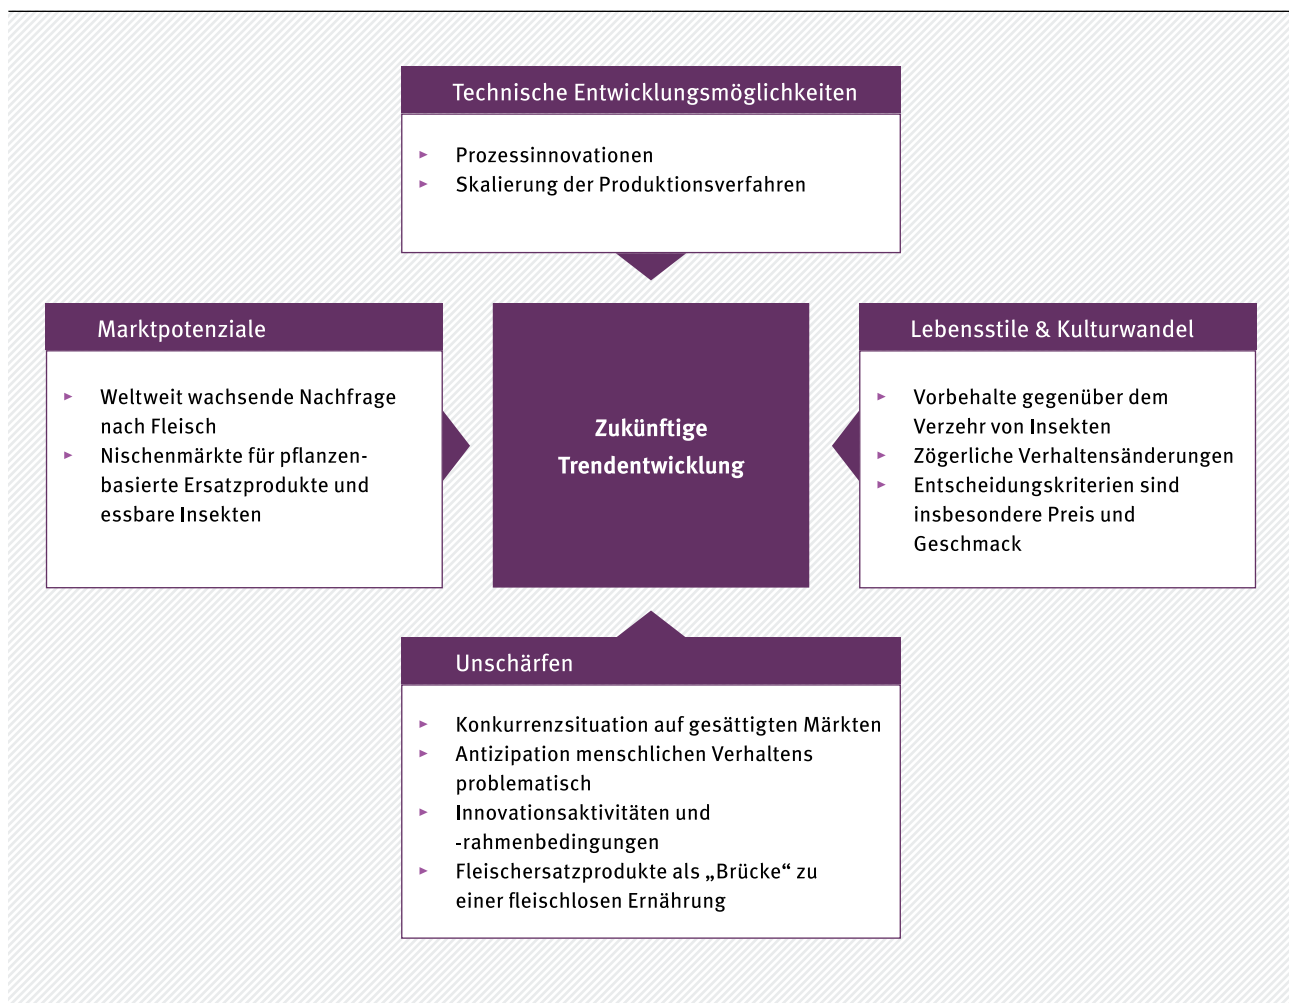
Technische Entwicklungsmöglichkeiten

▸ Prozessinnovationen
▸ Skalierung der Produktionsverfahren

Marktpotenziale

▸ Weltweit wachsende Nachfrage nach Fleisch
▸ Nischenmärkte für pflanzenbasierte Ersatzprodukte und essbare Insekten

Zukünftige Trendentwicklung

Lebensstile & Kulturwandel

▸ Vorbehalte gegenüber dem Verzehr von Insekten
▸ Zögerliche Verhaltensänderungen
▸ Entscheidungskriterien sind insbesondere Preis und Geschmack

Unschärfen

▸ Konkurrenzsituation auf gesättigten Märkten
▸ Antizipation menschlichen Verhaltens problematisch
▸ Innovationsaktivitäten und -rahmenbedingungen
▸ Fleischersatzprodukte als „Brücke“ zu einer fleischlosen Ernährung